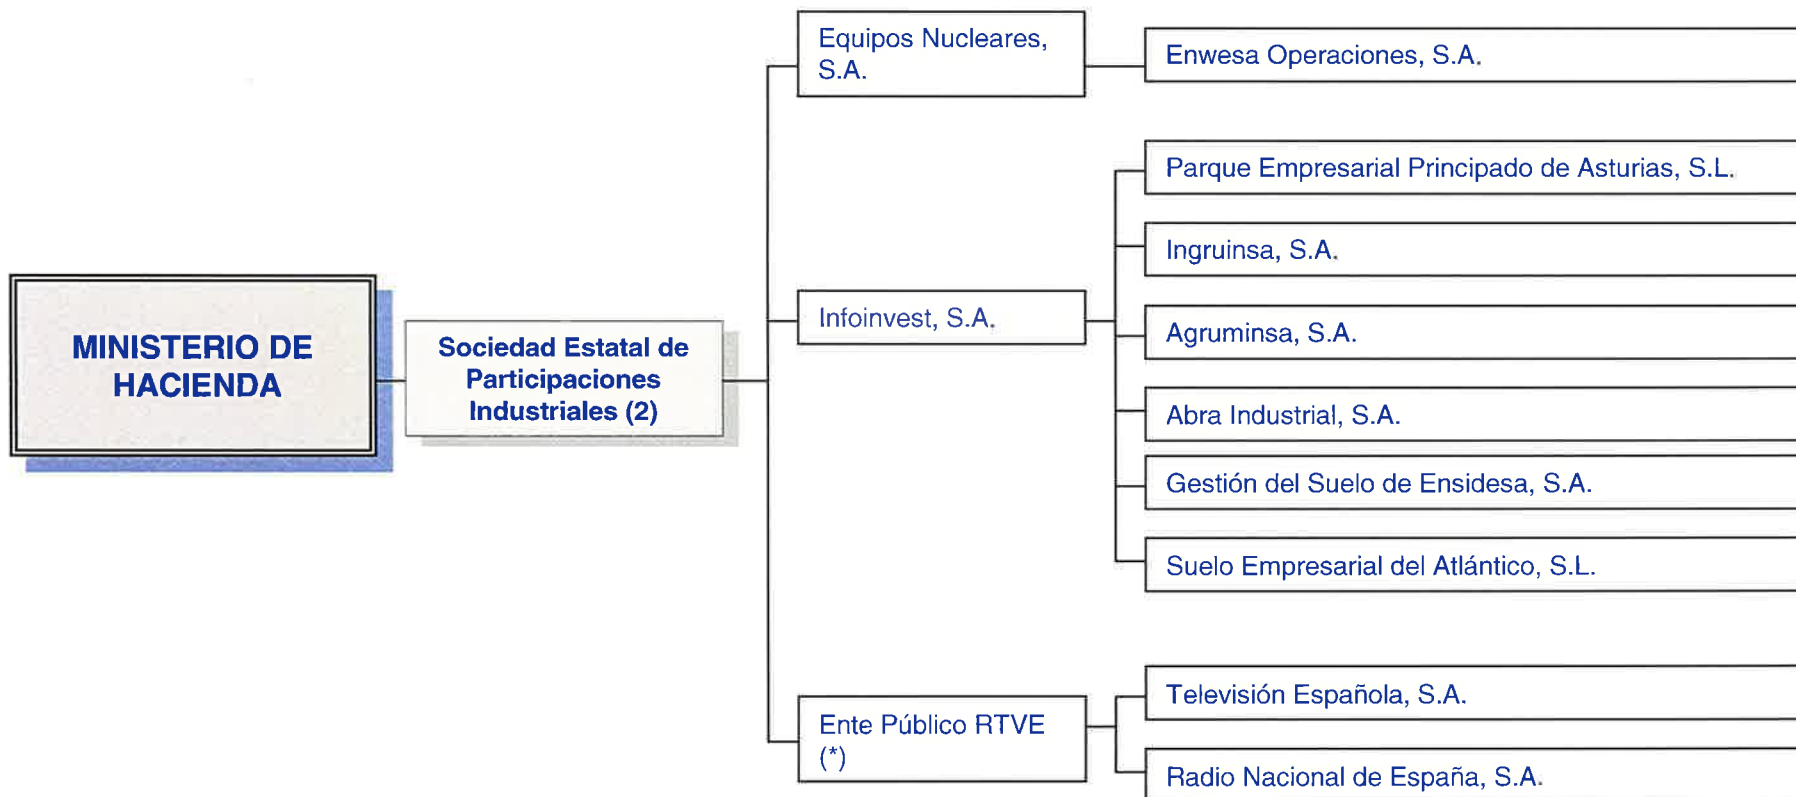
MINISTERIO DE HACIENDA

Sociedad Estatal de Participaciones Industriales (2)

Equipos Nucleares, S.A.

Enwesa Operaciones, S.A.

Infoinvest, S.A.

Parque Empresarial Principado de Asturias, S.L.

Ingruinsa, S.A.

Agruminsa, S.A.

Abra Industrial, S.A.

Gestión del Suelo de Ensidesa, S.A.

Suelo Empresarial del Atlántico, S.L.

Ente Público RTVE (*)

Televisión Española, S.A.

Radio Nacional de España, S.A.